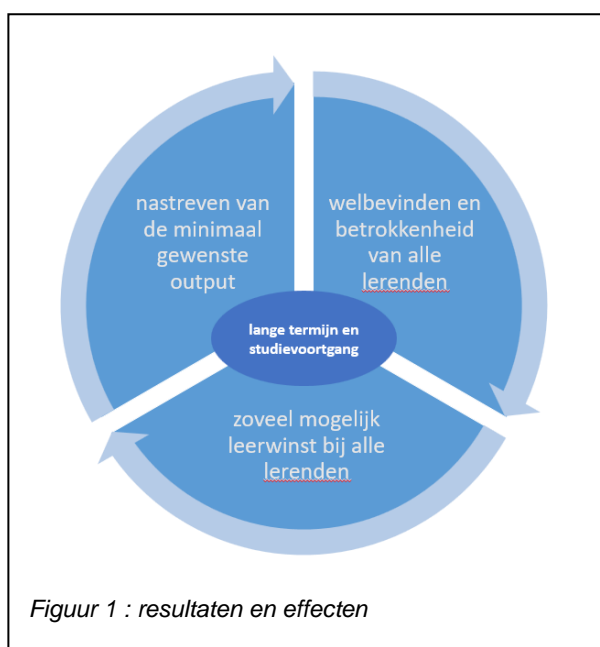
nastreven van de minimaal gewenste output

welbevinden en betrokkenheid van alle lerenden

lange termijn en studievoortgang

zoveel mogelijk leerwinst bij alle lerenden

Figuur 1 : resultaten en effecten